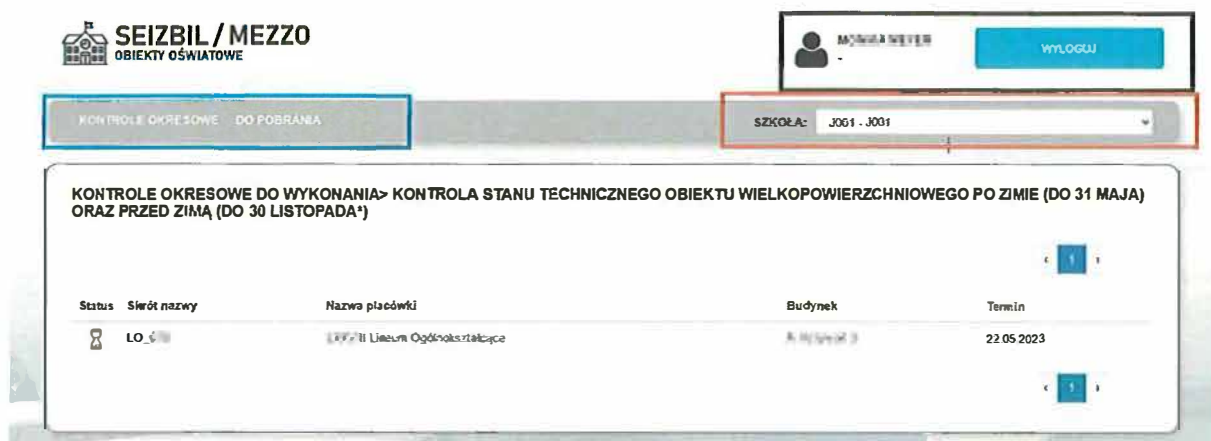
SEIZBIL / MEZZO
OBIEKTY OŚWIATOWE

MONIKA MEYER
-

WYLOGUJ

KONTROLE OKRESOWE DO POBRANIA

SZKOŁA: J001 - J001

KONTROLE OKRESOWE DO WYKONANIA> KONTROLA STANU TECHNICZNEGO OBIEKTU WIELKOPOWIERZCHNIOWEGO PO ZIMIE (DO 31 MAJA) ORAZ PRZED ZIMĄ (DO 30 LISTOPADA*)

‹ 1 ›

| Status | Skrót nazwy | Nazwa placówki | Budynek | Termin |
|---|---|---|---|---|
| | LO_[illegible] | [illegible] Liceum Ogólnokształcące | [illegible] | 22.05.2023 |

‹ 1 ›